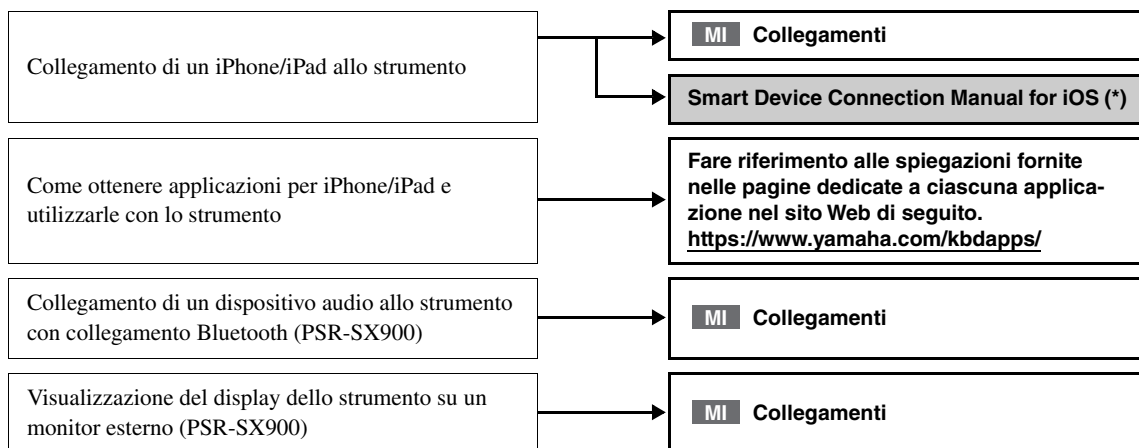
Collegamento di un iPhone/iPad allo strumento

MI Collegamenti

Smart Device Connection Manual for iOS (*)

Come ottenere applicazioni per iPhone/iPad e utilizzarle con lo strumento

Fare riferimento alle spiegazioni fornite nelle pagine dedicate a ciascuna applicazione nel sito Web di seguito.
https://www.yamaha.com/kbdapps/

Collegamento di un dispositivo audio allo strumento con collegamento Bluetooth (PSR-SX900)

MI Collegamenti

Visualizzazione del display dello strumento su un monitor esterno (PSR-SX900)

MI Collegamenti